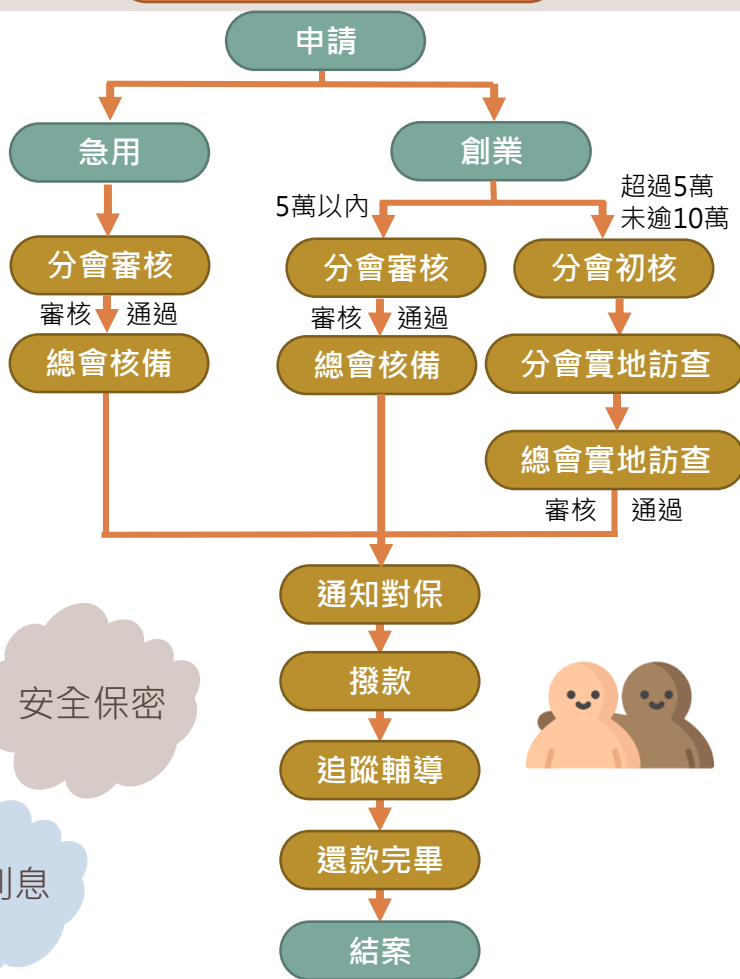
申請

急用

創業

5萬以內

超過5萬
未逾10萬

分會審核

審核 通過

總會核備

分會審核

審核 通過

總會核備

分會初核

分會實地訪查

總會實地訪查

審核 通過

通知對保

撥款

追蹤輔導

還款完畢

結案

安全保密

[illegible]息